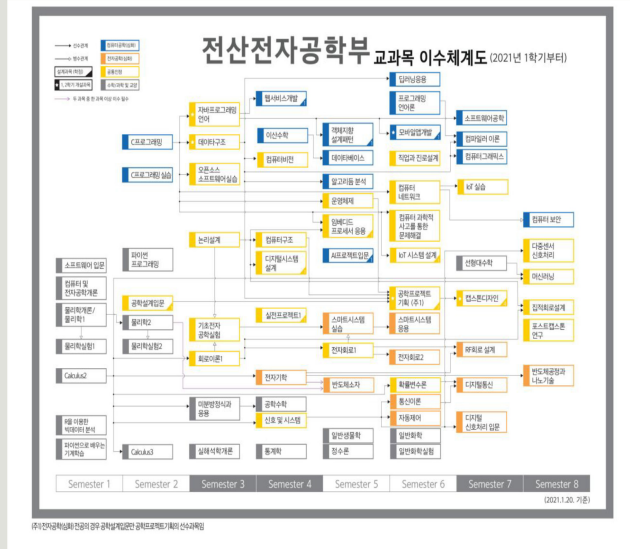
전산전자공학부 교과목 이수체계도 (2021년 1학기부터)

선수관계
병수관계
컴퓨터공학(심화)
전자공학(심화)
실험과목(학과)
공통전공
1, 2학기 개설과목
S학기(과목) 및 교양
※ 위 과목 중 한 과목 이상 이수 필수

딥러닝 응용
자바프로그래밍 언어
웹서비스개발
프로그래밍 언어론
소프트웨어공학
C프로그래밍
데이타구조
이산수학
객체지향 설계패턴
모바일앱개발
컴파일러 이론
컴퓨터그래픽스
C프로그래밍 실습
오픈소스 소프트웨어실습
컴퓨터비전
데이타베이스
직업과 진로설계
알고리듬 분석
컴퓨터 네트워크
IoT 실습
운영체제
컴퓨터 보안
임베디드 프로세서 응용
컴퓨터 과학적 사고를 통한 문제해결
파이썬 프로그래밍
논리설계
컴퓨터구조
AI프로젝트입문
IoT 시스템 설계
선형대수학
다중센서 신호처리
소프트웨어 입문
디지털시스템 설계
머신러닝
컴퓨터 및 전자공학개론
공학설계입문
공학프로젝트 기획 (주1)
캡스톤디자인
집적회로설계
물리학개론/물리학1
물리학2
기초전자 공학실험
실전프로젝트
스마트시스템 실습
스마트시스템 응용
포스트캡스톤 연구
물리학실험1
물리학실험2
회로이론1
전자회로1
전자회로2
RF회로 설계
Calculus2
전자기학
반도체소자
확률변수론
디지털통신
반도체공정과 나노기술
통신이론
R을 이용한 빅데이터 분석
미분방정식과 응용
공학수학
신호 및 시스템
자동제어
디지털 신호처리 입문
파이썬으로 배우는 기계학습
Calculus3
실해석학개론
통계학
일반생물학
일반화학
정수론
일반화학실험

| Semester 1 | Semester 2 | Semester 3 | Semester 4 | Semester 5 | Semester 6 | Semester 7 | Semester 8 |
|---|---|---|---|---|---|---|---|

(2021.1.20. 기준)

(주1) 전자공학(심화) 전공의 경우 공학설계입문 또는 공학프로젝트기획이 선수과목임